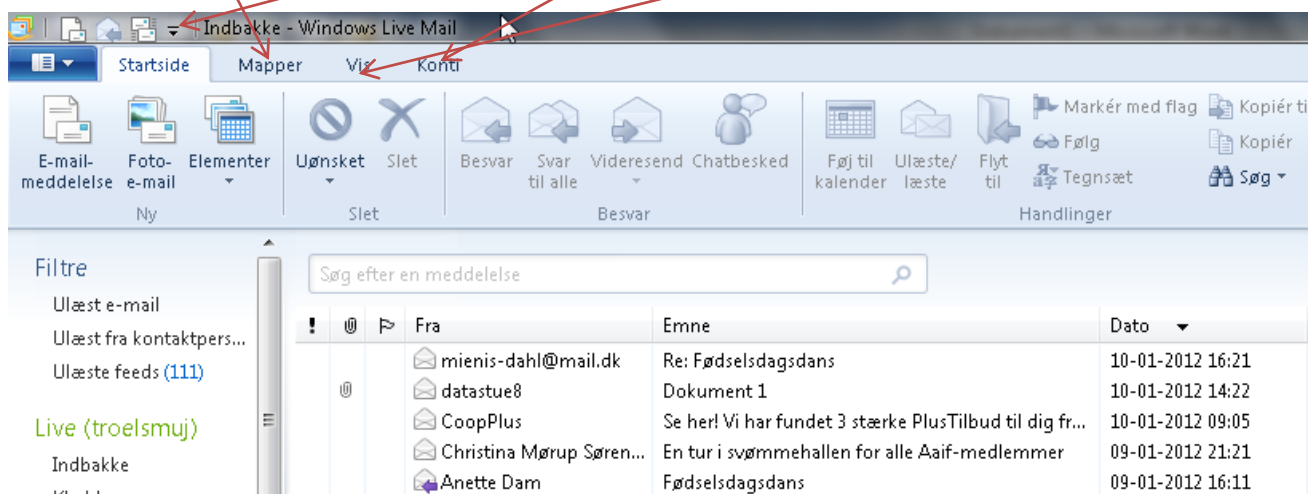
Indbakke - Windows Live Mail

Startside | Mapper | Vis | Konti

E-mail-meddelelse | Foto-e-mail | Elementer
Ny

Uønsket | Slet
Slet

Besvar | Svar til alle | Videresend | Chatbesked
Besvar

Føj til kalender | Ulæste/læste | Flyt til | Markér med flag | Følg | Tegnsæt | Kopiér ti | Kopiér | Søg
Handlinger

Filtre
Ulæst e-mail
Ulæst fra kontaktpers...
Ulæste feeds (111)

Live (troelsmuj)
Indbakke

Søg efter en meddelelse

| ! | | | Fra | Emne | Dato |
|---|---|---|---|---|---|
| | | | mienis-dahl@mail.dk | Re: Fødselsdagsdans | 10-01-2012 16:21 |
| | | | datastue8 | Dokument 1 | 10-01-2012 14:22 |
| | | | CoopPlus | Se her! Vi har fundet 3 stærke PlusTilbud til dig fr... | 10-01-2012 09:05 |
| | | | Christina Mørup Søren... | En tur i svømmehallen for alle Aaif-medlemmer | 09-01-2012 21:21 |
| | | | Anette Dam | Fødselsdagsdans | 09-01-2012 16:11 |